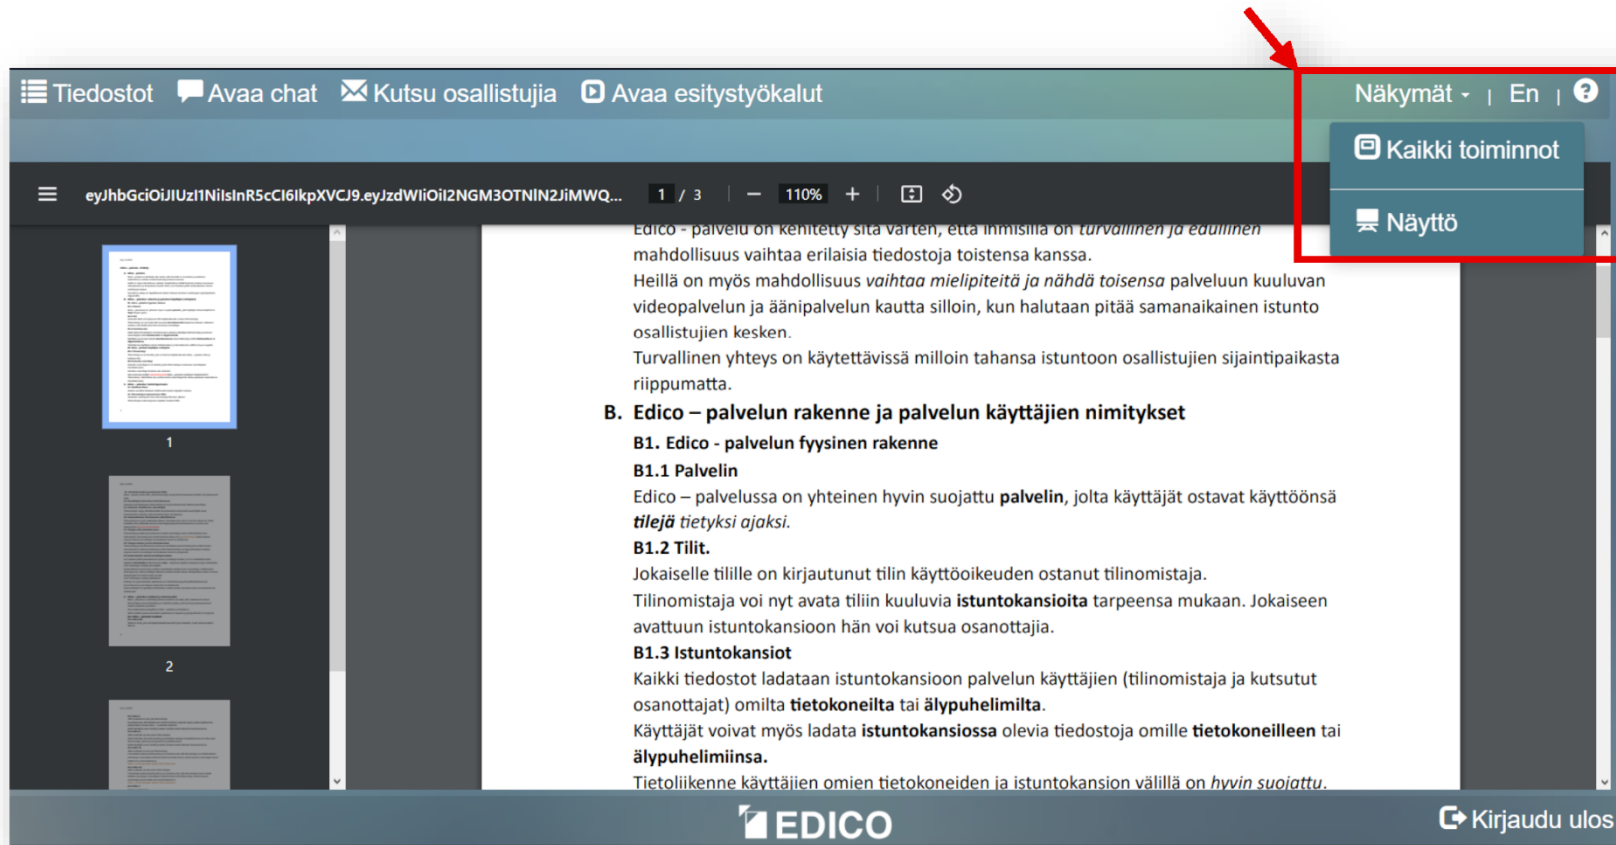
Tiedostot Avaa chat Kutsu osallistujia Avaa esitystyökalut

Näkymät | En | ?

Kaikki toiminnot

Näyttö

eyJhbGciOiJIUzI1NiIsInR5cCI6IkpXVCJ9.eyJzdWIiOiI2NGM3OTNlN2JiMWQ... 1 / 3 110%

1

2

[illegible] mahdollisuus vaihtaa erilaisia tiedostoja toistensa kanssa.
Heillä on myös mahdollisuus vaihtaa mielipiteitä ja nähdä toisensa palveluun kuuluvan videopalvelun ja äänipalvelun kautta silloin, kun halutaan pitää samanaikainen istunto osallistujien kesken.
Turvallinen yhteys on käytettävissä milloin tahansa istuntoon osallistujien sijaintipaikasta riippumatta.

B. Edico – palvelun rakenne ja palvelun käyttäjien nimitykset

B1. Edico - palvelun fyysinen rakenne

B1.1 Palvelin

Edico – palvelussa on yhteinen hyvin suojattu palvelin, jolta käyttäjät ostavat käyttöönsä tilejä tietyksi ajaksi.

B1.2 Tilit.

Jokaiselle tilille on kirjautunut tilin käyttöoikeuden ostanut tilinomistaja.
Tilinomistaja voi nyt avata tiliin kuuluvia istuntokansioita tarpeensa mukaan. Jokaiseen avattuun istuntokansioon hän voi kutsua osanottajia.

B1.3 Istuntokansiot

Kaikki tiedostot ladataan istuntokansioon palvelun käyttäjien (tilinomistaja ja kutsutut osanottajat) omilta tietokoneilta tai älypuhelimilta.
Käyttäjät voivat myös ladata istuntokansiossa olevia tiedostoja omille tietokoneilleen tai älypuhelimiinsa.
Tietoliikenne käyttäjien omien tietokoneiden ja istuntokansion välillä on hyvin suojattu.

EDICO

Kirjaudu ulos